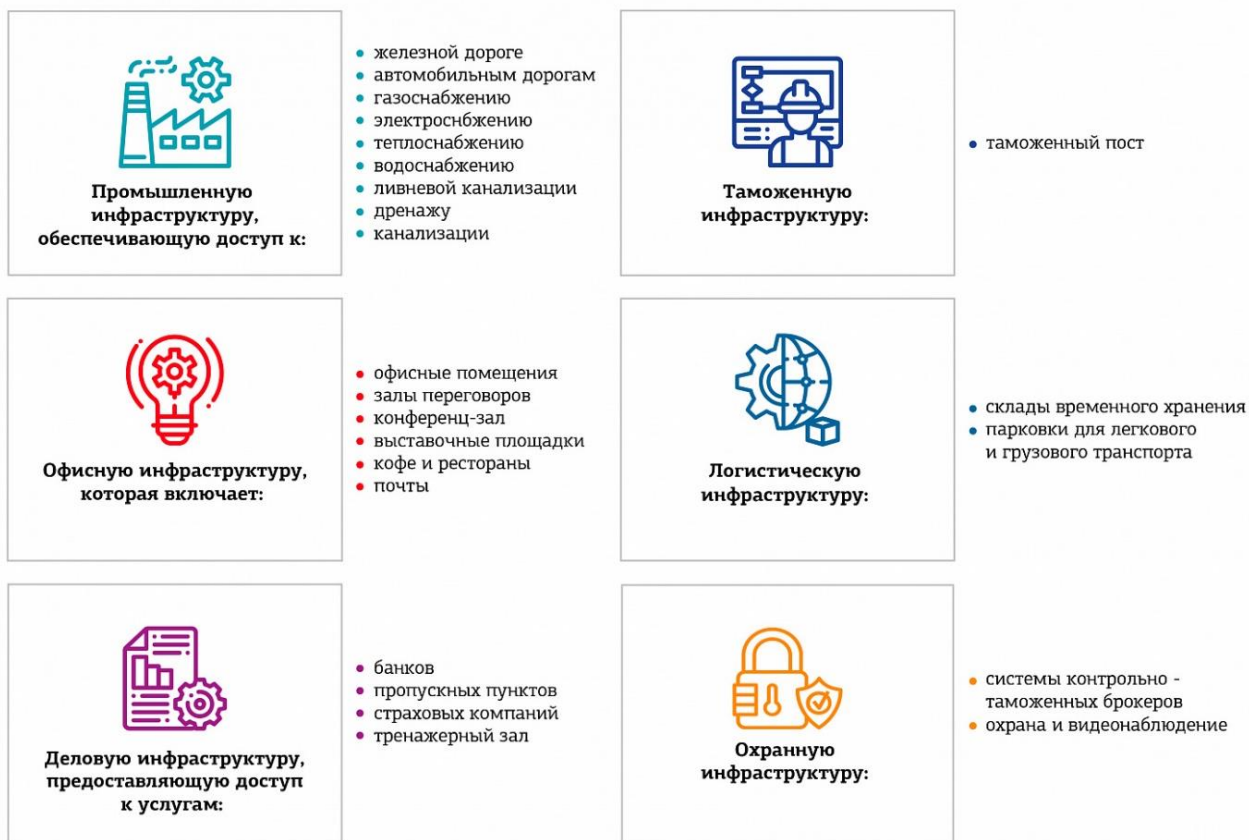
Промышленную инфраструктуру, обеспечивающую доступ к:

- железной дороге
- автомобильным дорогам
- газоснабжению
- электроснбжению
- теплоснабжению
- водоснабжению
- ливневой канализации
- дренажу
- канализации

Таможенную инфраструктуру:

- таможенный пост

Офисную инфраструктуру, которая включает:

- офисные помещения
- залы переговоров
- конференц-зал
- выставочные площадки
- кофе и рестораны
- почты

Логистическую инфраструктуру:

- склады временного хранения
- парковки для легкового и грузового транспорта

Деловую инфраструктуру, предоставляющую доступ к услугам:

- банков
- пропускных пунктов
- страховых компаний
- тренажерный зал

Охранную инфраструктуру:

- системы контрольно - таможенных брокеров
- охрана и видеонаблюдение